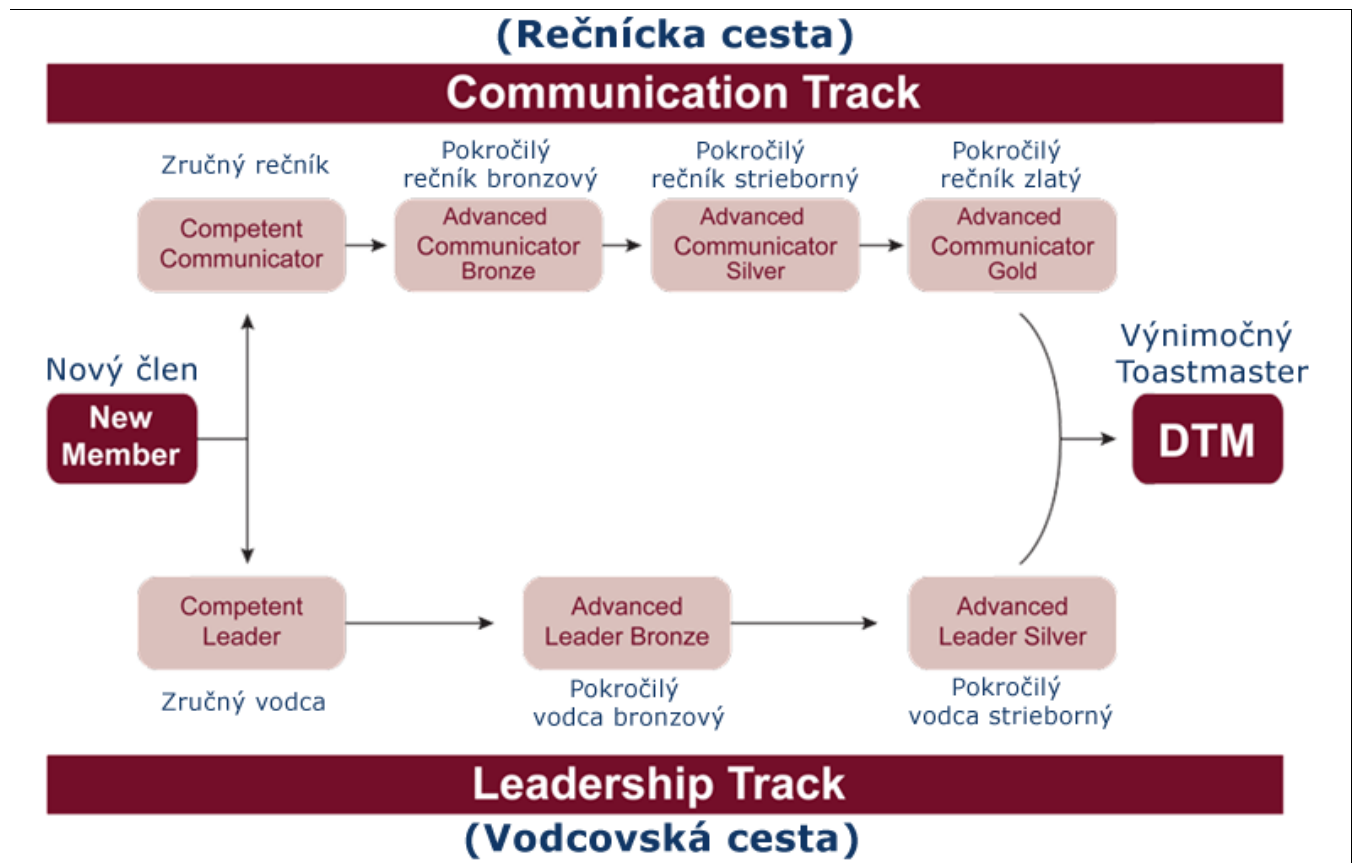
(Rečnícka cesta)

Communication Track

Zručný rečník

Competent Communicator

Pokročilý rečník bronzový

Advanced Communicator Bronze

Pokročilý rečník strieborný

Advanced Communicator Silver

Pokročilý rečník zlatý

Advanced Communicator Gold

Nový člen

New Member

Výnimočný Toastmaster

DTM

Competent Leader

Zručný vodca

Advanced Leader Bronze

Pokročilý vodca bronzový

Advanced Leader Silver

Pokročilý vodca strieborný

Leadership Track

(Vodcovská cesta)